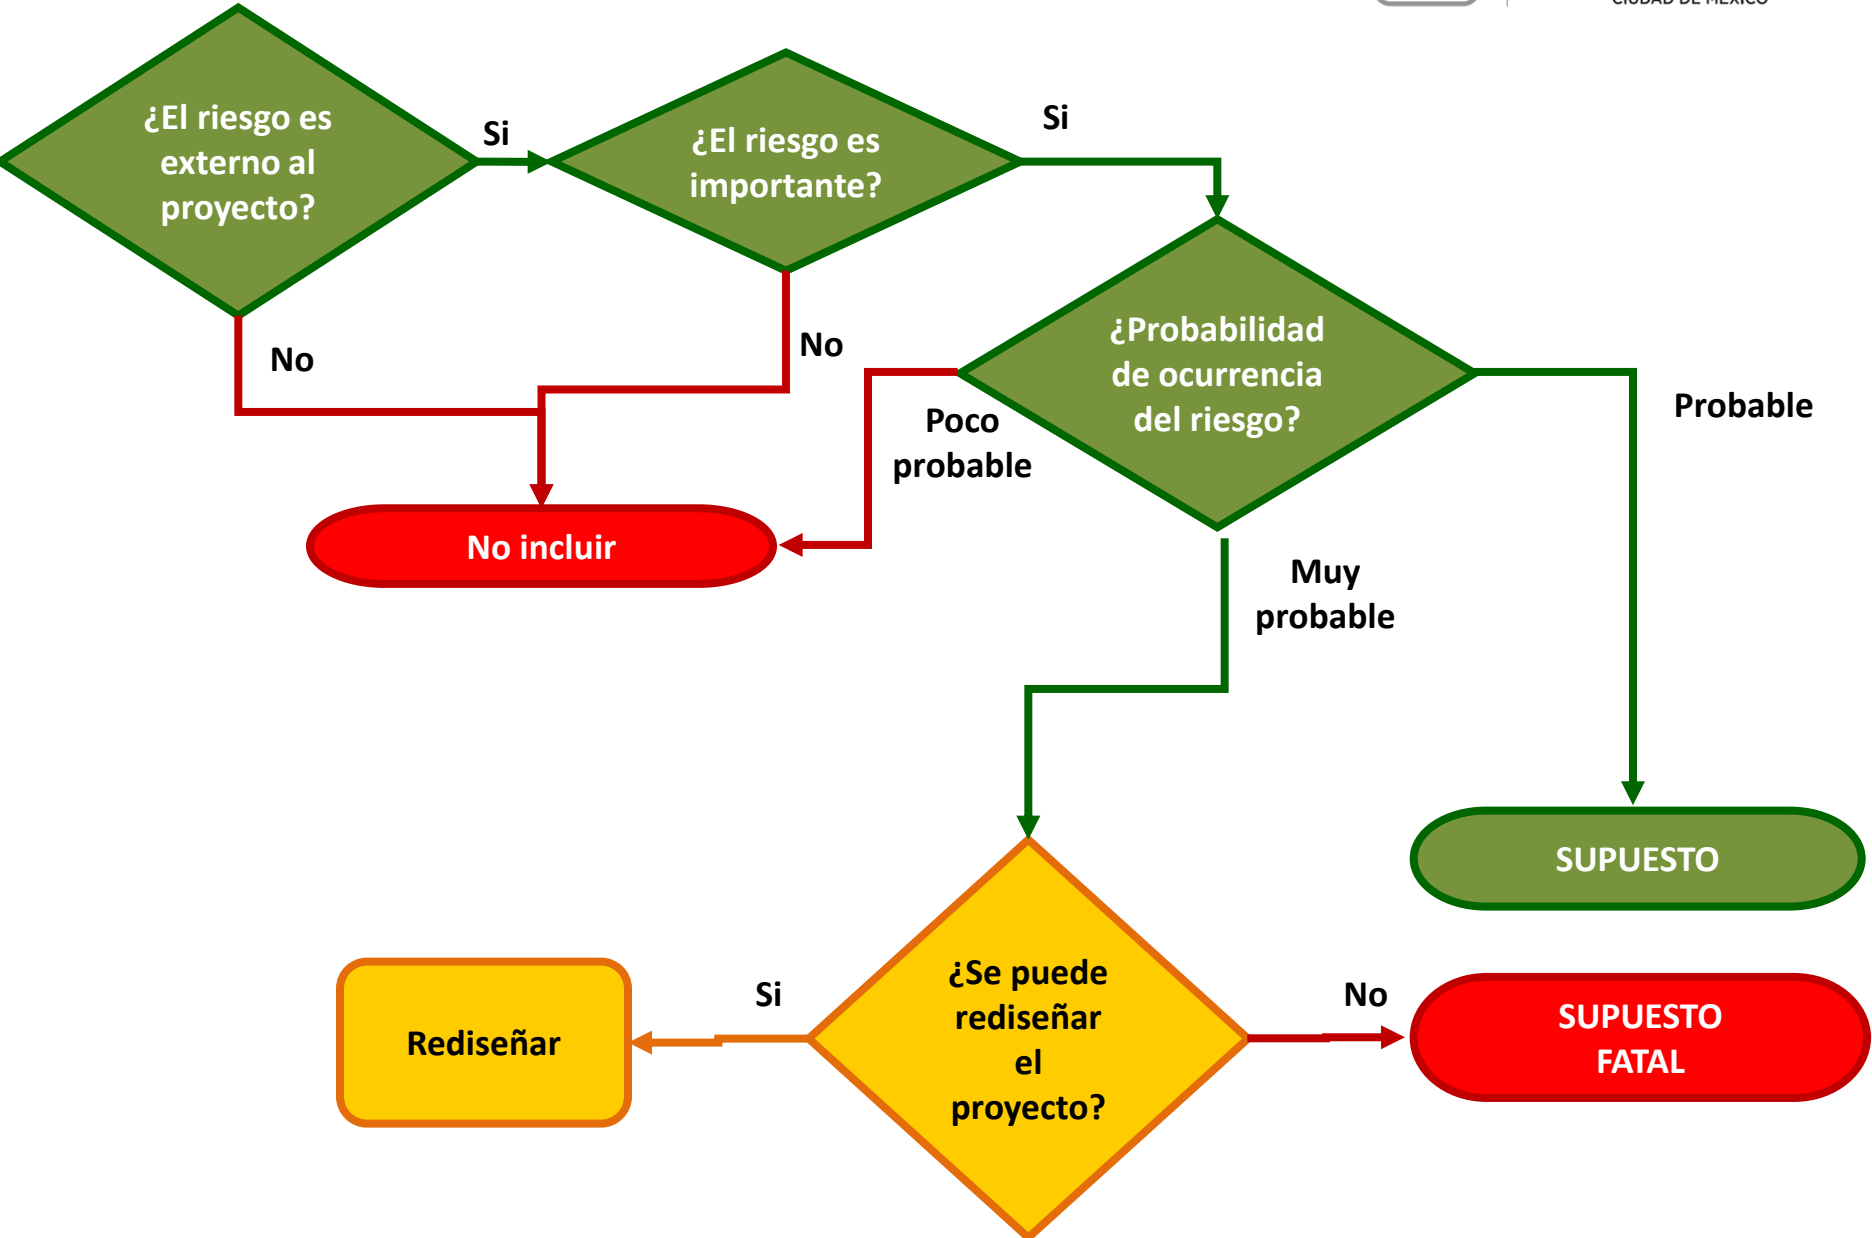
¿El riesgo es externo al proyecto?

Si

¿El riesgo es importante?

Si

No

No

¿Probabilidad de ocurrencia del riesgo?

Poco probable

Probable

No incluir

Muy probable

SUPUESTO

¿Se puede rediseñar el proyecto?

Si

No

Rediseñar

SUPUESTO FATAL